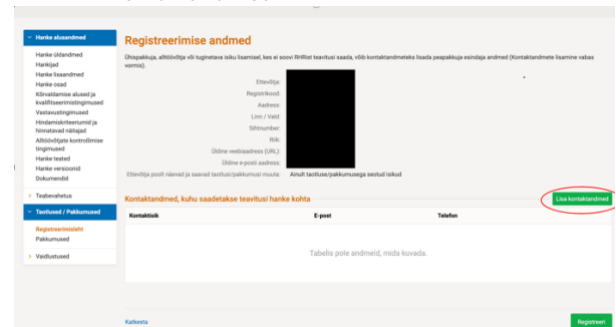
Hanke alusandmed
Hanke üldandmed
Hankijad
Hanke lisaandmed
Hanke osad
Kõrvaldamise alused ja kvalifitseerimistingimused
Vastavustingimused
Hindamiskriteeriumid ja hinnatavad näitajad
Alltöövõtja kontrollimise tingimused
Hanke teated
Hanke versioonid
Dokumendid
Teabevahetus
Taotlused / Pakkumused
Registreerimisleht
Pakkumused
Vaidlustused

Registreerimise andmed

Ühispakkuja, alltöövõtja või tugineva isiku lisamisel, kes ei soovi RHRist teavitusi saada, võib kontaktandmeteks lisada peapakkuja esindaja andmed (Kontaktandmete lisamine vabas vormis).

Ettevõtja
Registrikood
Aadress
Linn / Vald
Sihtnumber
Riik
Üldine veebiaadress (URL)
Üldine e-posti aadress
Ettevõtja poolt nähvad ja saavad taotluse/pakkumusi muuta: Ainult taotluse/pakkumusega seotud isikud

Kontaktandmed, kuhu saadetakse teavitusi hanke kohta
Lisa kontaktandmed

| Kontaktisik | E-post | Telefon |
|---|---|---|
| Tabelis pole andmeid, mida kuvada. | | |

Katkesta
Registreeri